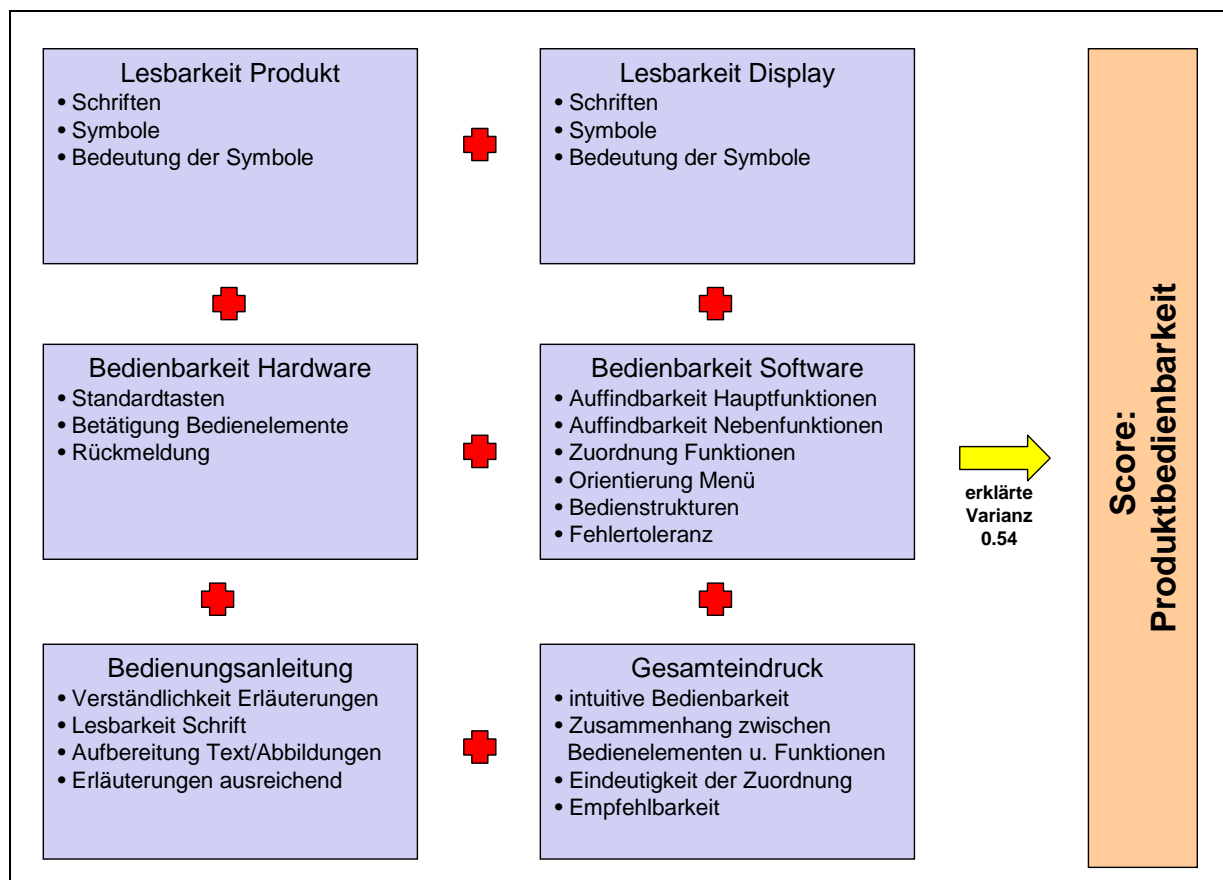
Lesbarkeit Produkt
• Schriften
• Symbole
• Bedeutung der Symbole

Lesbarkeit Display
• Schriften
• Symbole
• Bedeutung der Symbole

Bedienbarkeit Hardware
• Standardtasten
• Betätigung Bedienelemente
• Rückmeldung

Bedienbarkeit Software
• Auffindbarkeit Hauptfunktionen
• Auffindbarkeit Nebenfunktionen
• Zuordnung Funktionen
• Orientierung Menü
• Bedienstrukturen
• Fehlertoleranz

Bedienungsanleitung
• Verständlichkeit Erläuterungen
• Lesbarkeit Schrift
• Aufbereitung Text/Abbildungen
• Erläuterungen ausreichend

Gesamteindruck
• intuitive Bedienbarkeit
• Zusammenhang zwischen Bedienelementen u. Funktionen
• Eindeutigkeit der Zuordnung
• Empfehlbarkeit

erklärte Varianz 0.54

Score: Produktbedienbarkeit